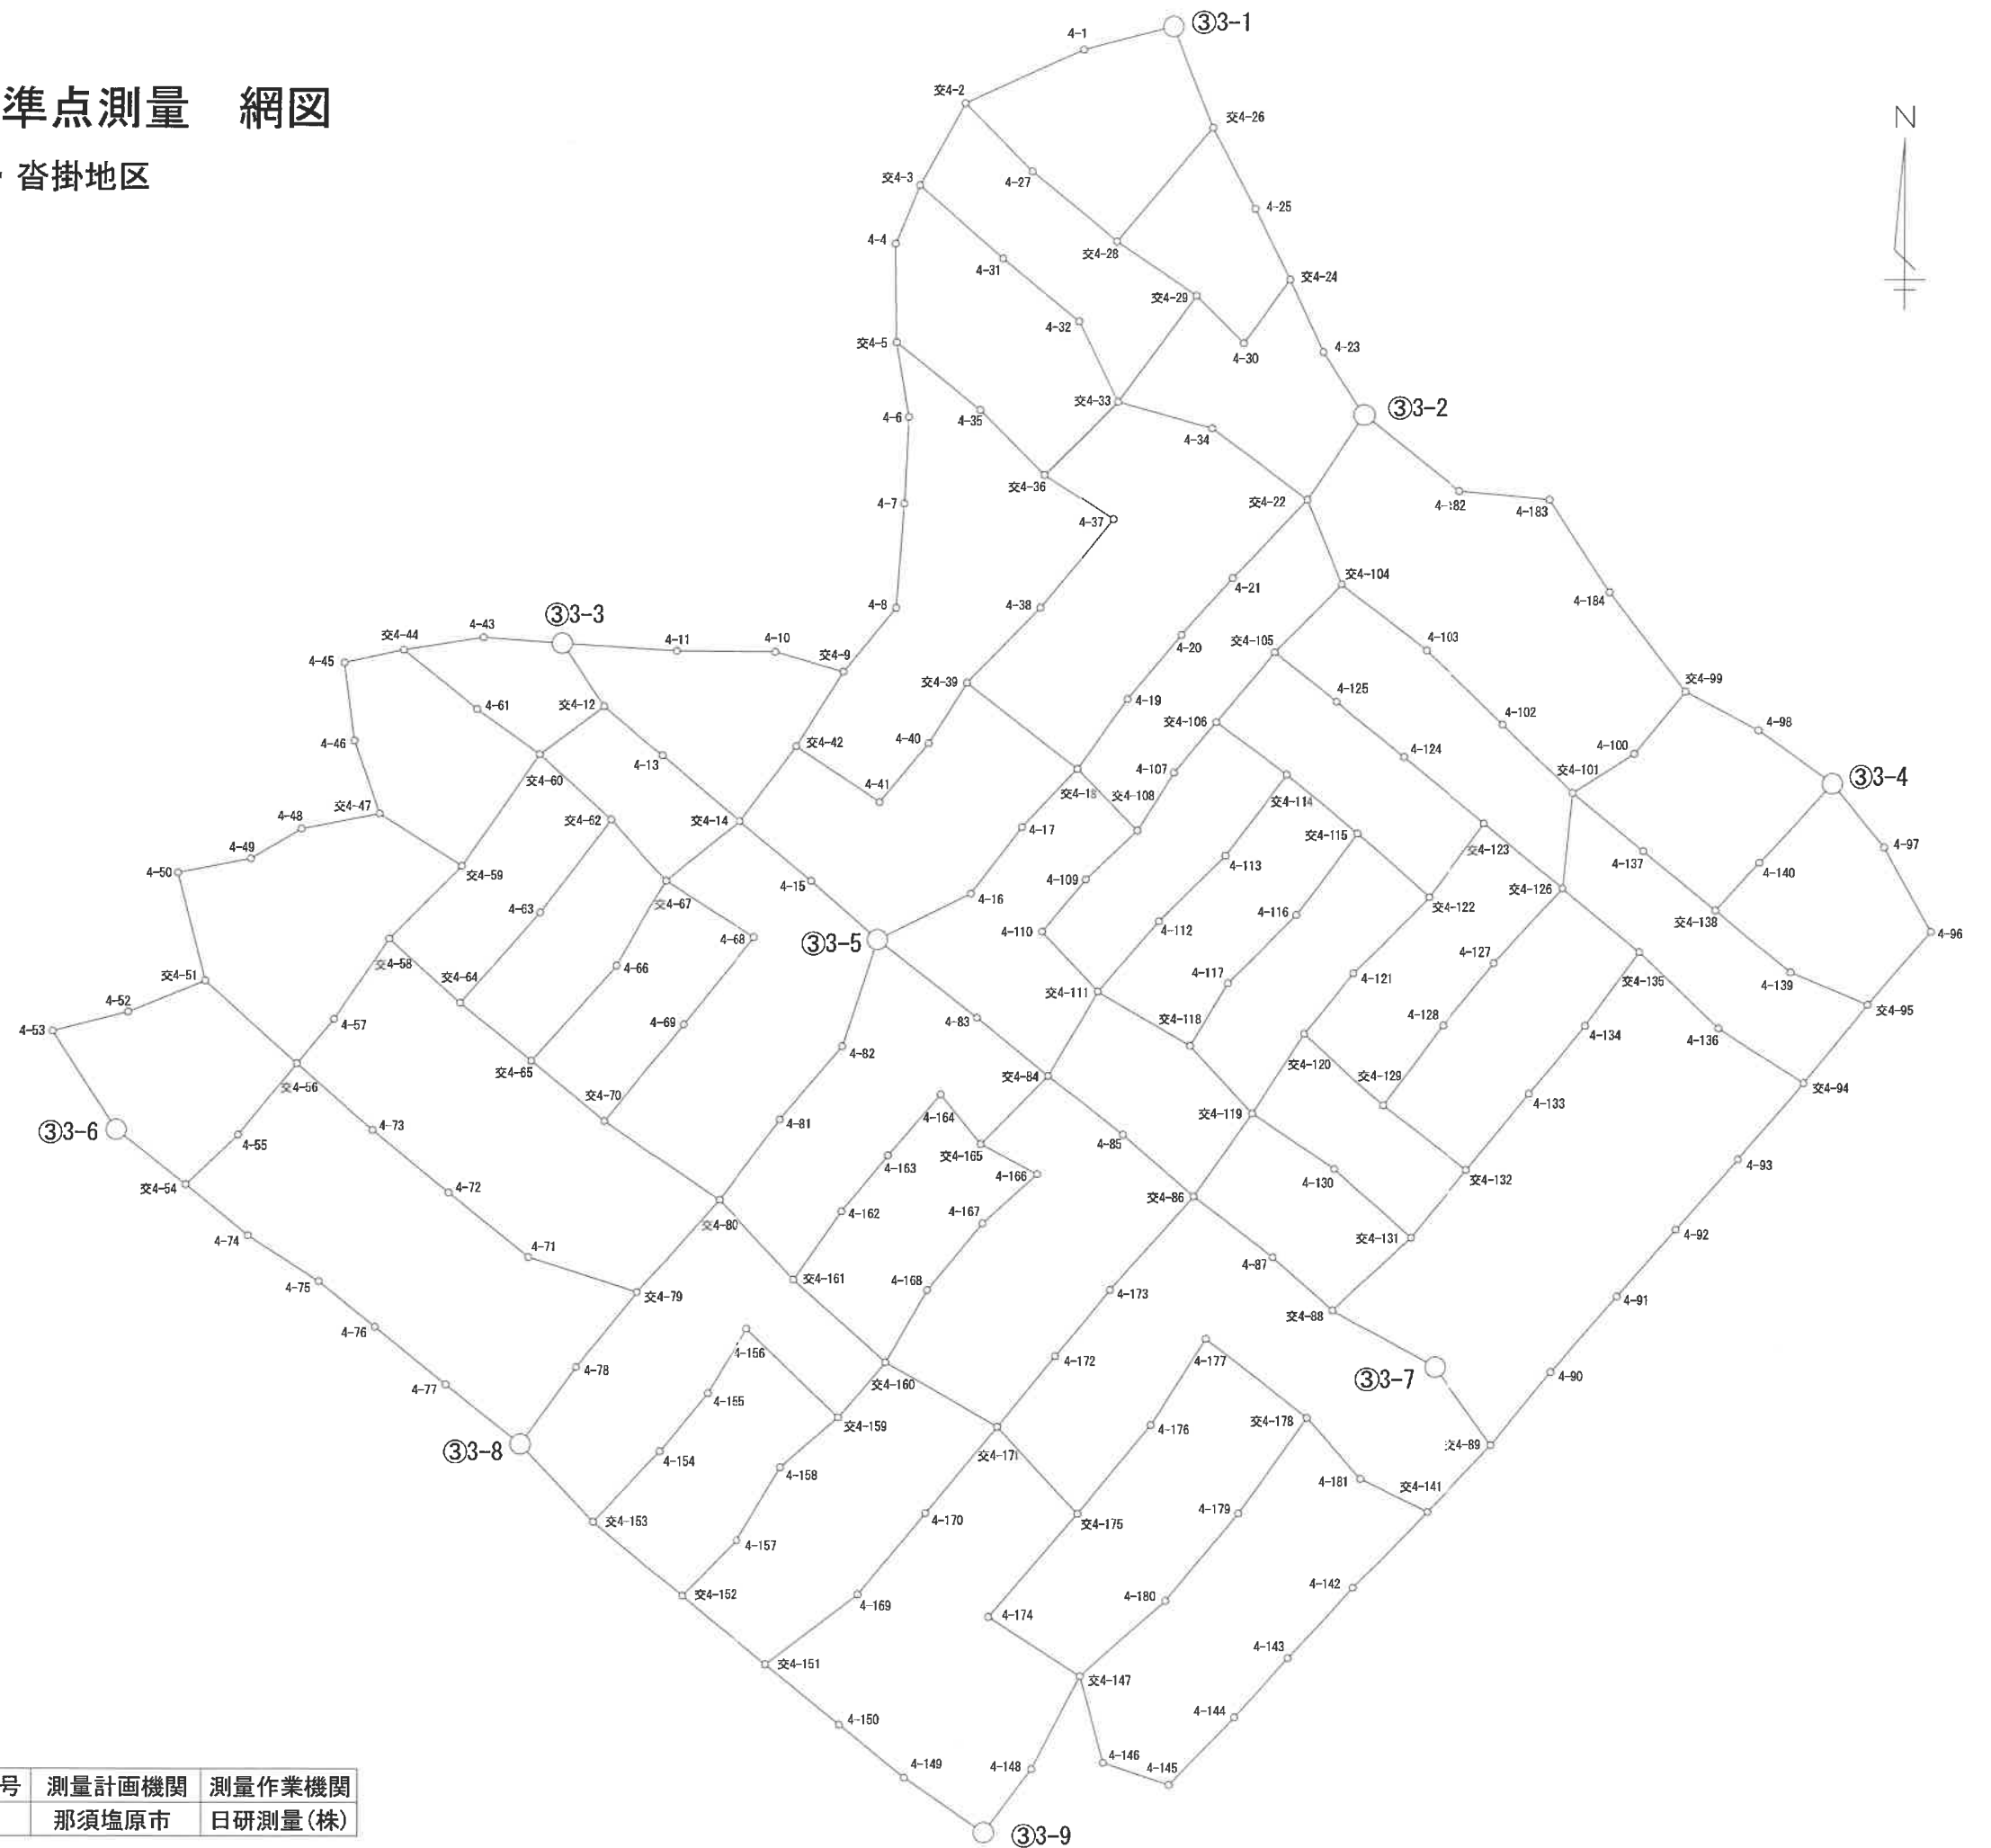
準点測量　網図
沓掛地区

N

③3-1
4-1
交4-2
交4-26
交4-3
4-27
4-25
4-4
4-31
交4-28
交4-24
交4-29
4-32
4-30
交4-5
4-23
交4-33
③3-2
4-6
4-35
4-34
交4-36
4-7
交4-22
4-182
4-183
4-37
4-21
交4-104
4-8
4-38
4-184
③3-3
交4-44
4-43
4-11
4-10
交4-9
交4-105
4-103
4-20
4-45
交4-39
4-125
交4-99
4-61
交4-12
4-19
4-102
4-98
交4-42
4-40
交4-106
4-124
4-100
4-46
交4-60
4-13
4-107
交4-101
③3-4
4-41
交4-47
4-48
交4-62
交4-14
交4-18
交4-108
交4-114
4-17
交4-123
4-49
交4-115
4-97
4-137
4-113
4-140
4-50
交4-59
4-109
交4-126
4-15
4-63
交4-67
4-16
4-116
交4-122
交4-138
4-68
③3-5
4-110
4-112
4-96
交4-58
4-66
4-127
交4-64
交4-51
4-117
交4-135
4-121
4-139
交4-111
4-52
4-57
4-69
4-83
交4-118
4-128
交4-95
4-53
4-82
4-134
4-136
交4-65
交4-120
交4-56
交4-84
交4-129
交4-94
交4-70
4-73
交4-119
4-133
③3-6
4-81
4-164
4-55
交4-165
4-85
4-163
4-166
4-130
交4-132
4-93
交4-54
4-72
交4-86
4-162
4-167
交4-80
交4-131
4-74
4-71
4-92
4-87
交4-161
4-168
4-75
交4-79
4-173
交4-88
4-91
4-76
4-156
4-172
4-177
③3-7
4-78
4-90
4-77
交4-160
4-155
交4-159
交4-178
交4-89
③3-8
4-176
交4-171
4-154
4-158
4-181
交4-141
交4-153
4-170
交4-175
4-179
4-157
4-142
交4-152
4-169
4-180
4-174
4-143
交4-151
交4-147
4-150
4-144
4-149
4-148
4-146
4-145
③3-9

| 号 | 測量計画機関 | 測量作業機関 |
|---|---|---|
|  | 那須塩原市 | 日研測量(株) |